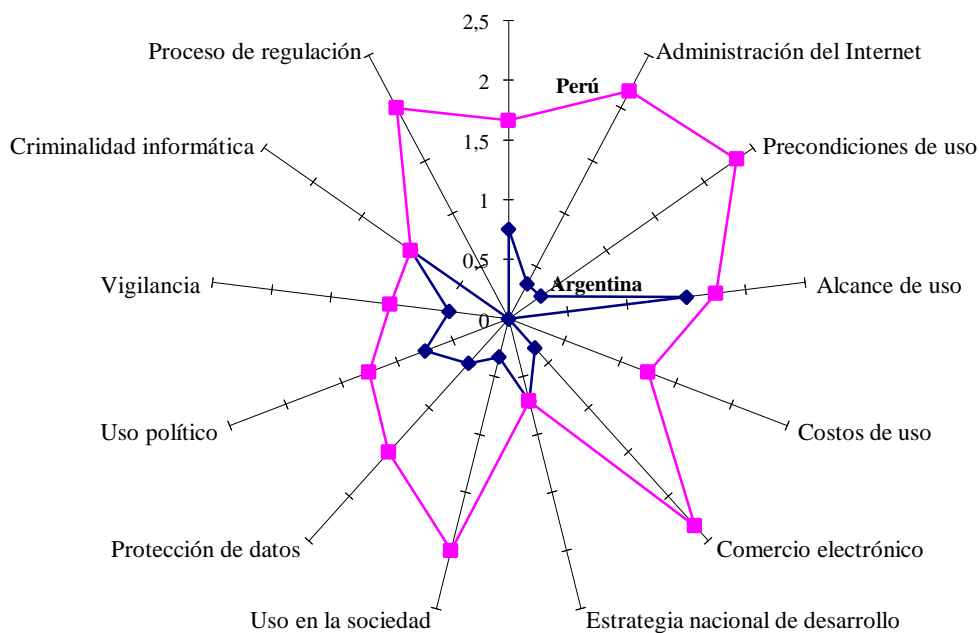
2,5
2
1,5
1
0,5
0

Perú
Argentina

Administración del Internet
Precondiciones de uso
Alcance de uso
Costos de uso
Comercio electrónico
Estrategia nacional de desarrollo
Uso en la sociedad
Protección de datos
Uso político
Vigilancia
Criminalidad informática
Proceso de regulación